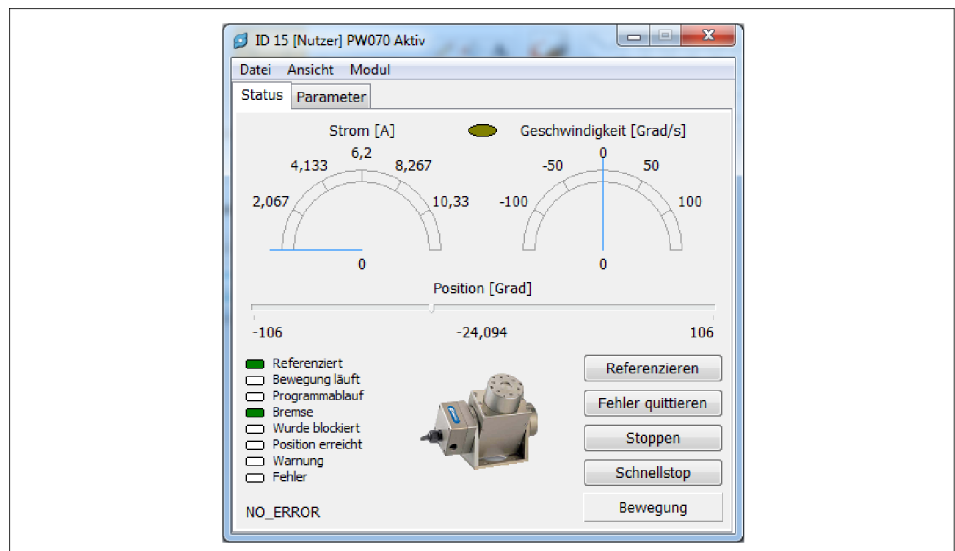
ID 15 [Nutzer] PW070 Aktiv

Datei Ansicht Modul

Status Parameter

Strom [A]

6,2
4,133
8,267
2,067
10,33
0

Geschwindigkeit [Grad/s]

0
-50
50
-100
100
0

Position [Grad]

-106
-24,094
106

Referenziert
Bewegung läuft
Programmablauf
Bremse
Wurde blockiert
Position erreicht
Warnung
Fehler

NO_ERROR

Referenzieren
Fehler quittieren
Stoppen
Schnellstop
Bewegung